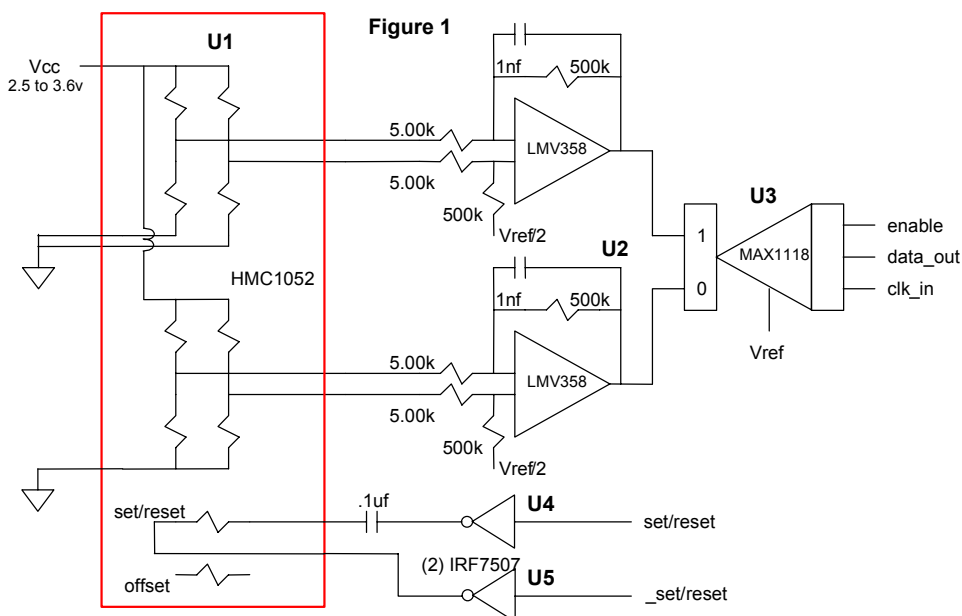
Figure 1

U1

Vcc
2.5 to 3.6v

HMC1052

1nf
500k

5.00k
5.00k
500k
LMV358
Vref/2

U2

1nf
500k

5.00k
5.00k
500k
LMV358
Vref/2

U3
1
0
MAX1118
Vref

enable
data_out
clk_in

set/reset
.1uf
U4
set/reset

offset
(2) IRF7507
U5
_set/reset